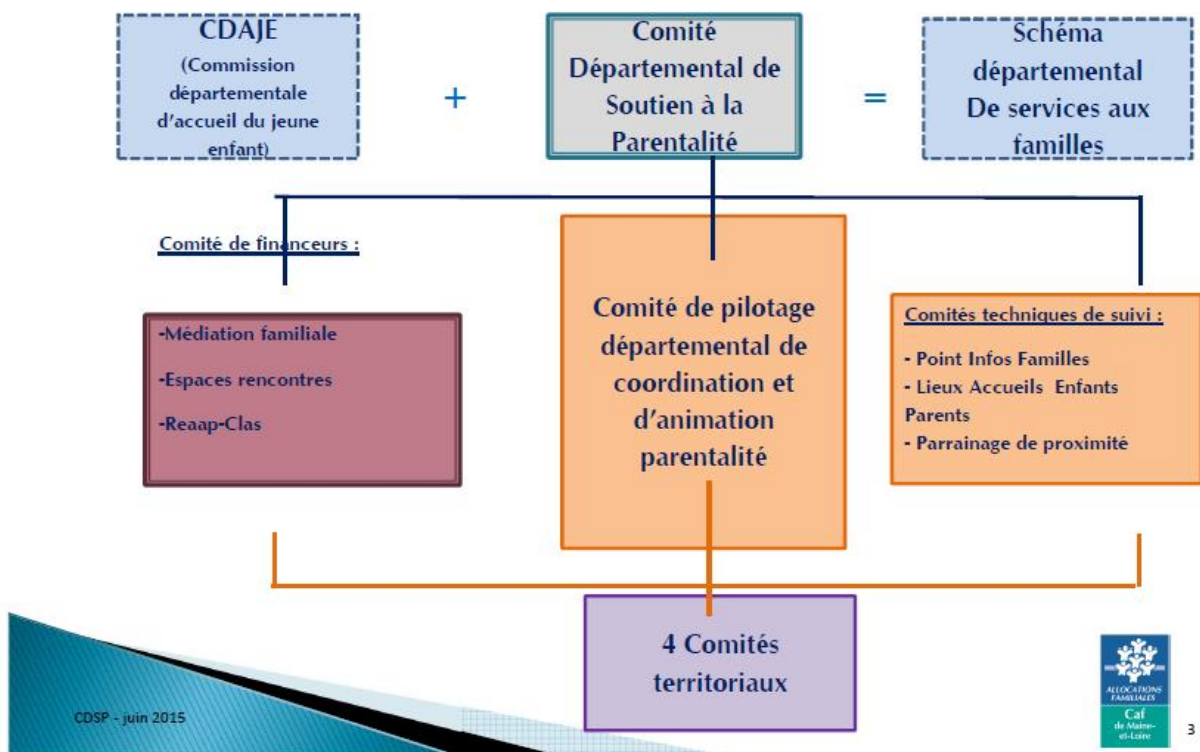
CDAJE
(Commission départementale d'accueil du jeune enfant)

+

Comité Départemental de Soutien à la Parentalité

=

Schéma départemental De services aux familles

Comité de financeurs :

-Médiation familiale

-Espaces rencontres

-Reaap-Clas

Comité de pilotage départemental de coordination et d'animation parentalité

Comités techniques de suivi :

- Point Infos Familles
- Lieux Accueils Enfants Parents
- Parrainage de proximité

4 Comités territoriaux

CDSP - juin 2015

ALLOCATIONS FAMILIALES
Caf
de Maine-et-Loire

3